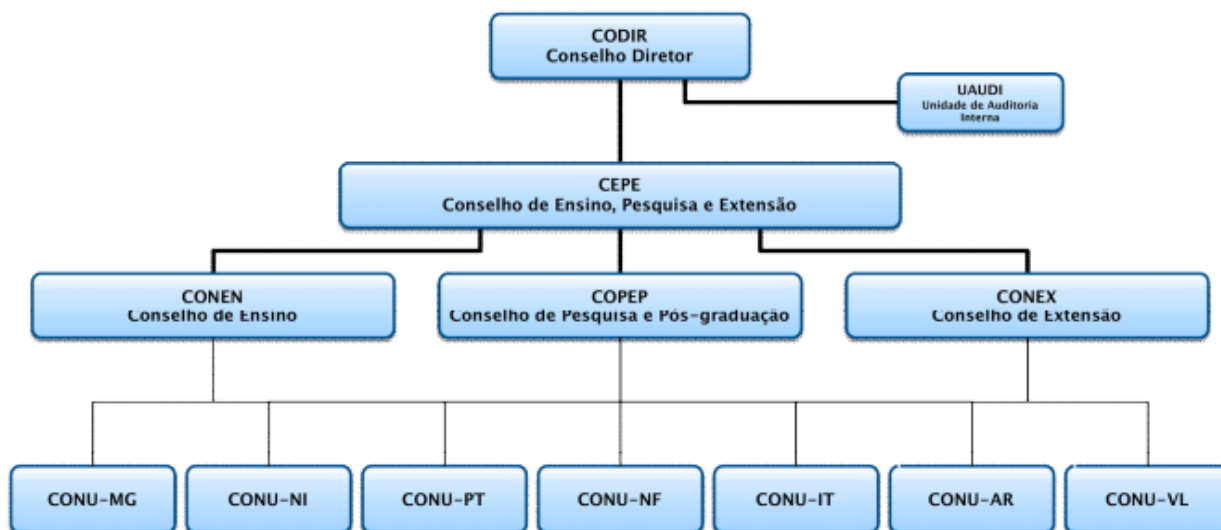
CODIR
Conselho Diretor

UAUDI
Unidade de Auditoria Interna

CEPE
Conselho de Ensino, Pesquisa e Extensão

CONEN
Conselho de Ensino

COPEP
Conselho de Pesquisa e Pós-graduação

CONEX
Conselho de Extensão

CONU-MG

CONU-NI

CONU-PT

CONU-NF

CONU-IT

CONU-AR

CONU-VL